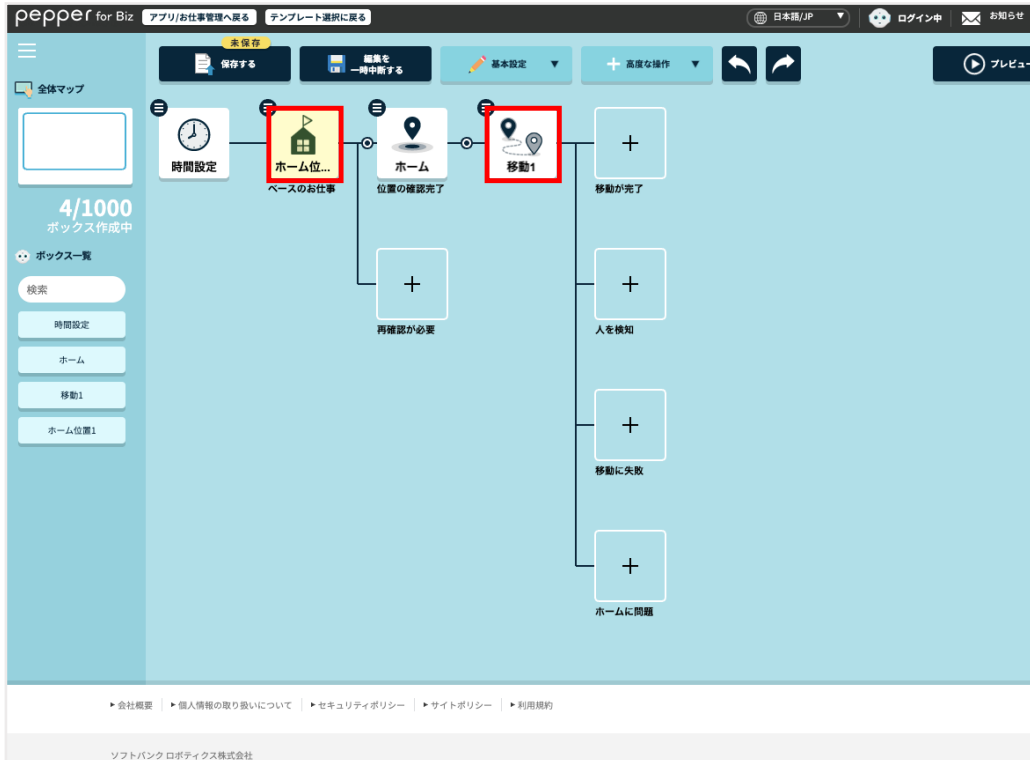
pepper for Biz アプリ/お仕事管理へ戻る テンプレート選択に戻る

日本語/JP ログイン中 お知らせ

未保存
保存する
編集を一時中断する
基本設定
高度な操作
プレビュー

全体マップ

4/1000
ボックス作成中

ボックス一覧

検索

時間設定

ホーム

移動1

ホーム位置1

時間設定

ホーム位...
ベースのお仕事

ホーム
位置の確認完了

移動1

+
移動が完了

+
再確認が必要

+
人を検知

+
移動に失敗

+
ホームに問題

▸会社概要 ▸個人情報の取り扱いについて ▸セキュリティポリシー ▸サイトポリシー ▸利用規約

ソフトバンク ロボティクス株式会社